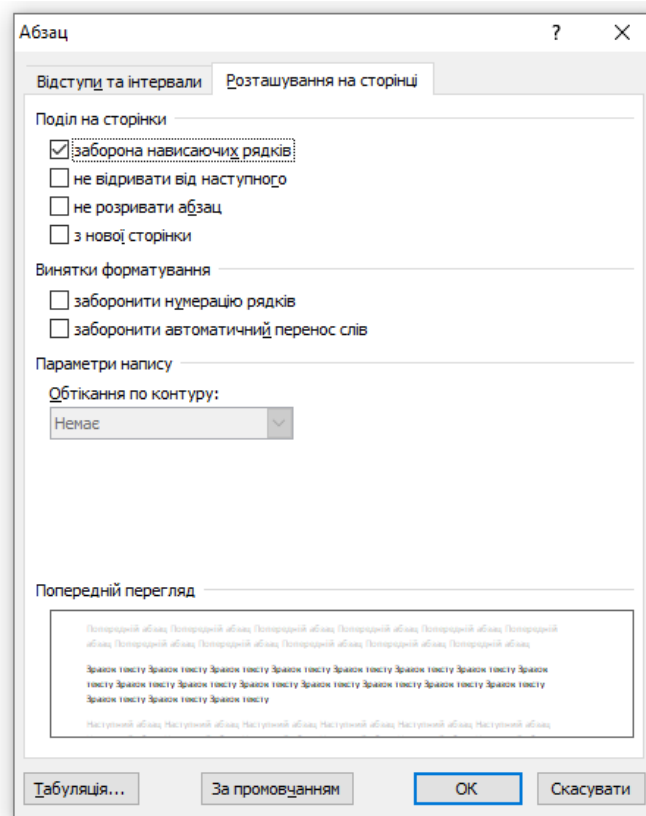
Абзац

?

Відступи та інтервали

Розташування на сторінці

Поділ на сторінки

заборона нависаючих рядків

не відривати від наступного

не розривати абзац

з нової сторінки

Винятки форматування

заборонити нумерацію рядків

заборонити автоматичний перенос слів

Параметри напису

Обтікання по контуру:

Немає

Попередній перегляд

Попередній абзац Попередній абзац Попередній абзац Попередній абзац Попередній абзац Попередній абзац Попередній абзац Попередній абзац Попередній абзац Попередній абзац

Зразок тексту Зразок тексту Зразок тексту Зразок тексту Зразок тексту Зразок тексту Зразок тексту Зразок тексту Зразок тексту Зразок тексту Зразок тексту Зразок тексту Зразок тексту Зразок тексту Зразок тексту Зразок тексту Зразок тексту Зразок тексту Зразок тексту Зразок тексту Зразок тексту

Наступний абзац Наступний абзац Наступний абзац Наступний абзац Наступний абзац

Табуляція...

За промовчанням

OK

Скасувати